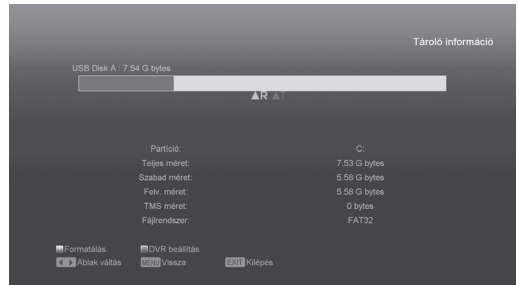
Tároló információ

USB Disk A : 7.54 G bytes

ΔR

| | |
|---|---|
| Partíció: | C: |
| Teljes méret: | 7.53 G bytes |
| Szabad méret: | 5.58 G bytes |
| Felv. méret: | 5.58 G bytes |
| TMS méret: | 0 bytes |
| Fájlrendszer: | FAT32 |

Formatálás DVR beállítás

Ablak váltás MENU Vissza EXIT Kilépés